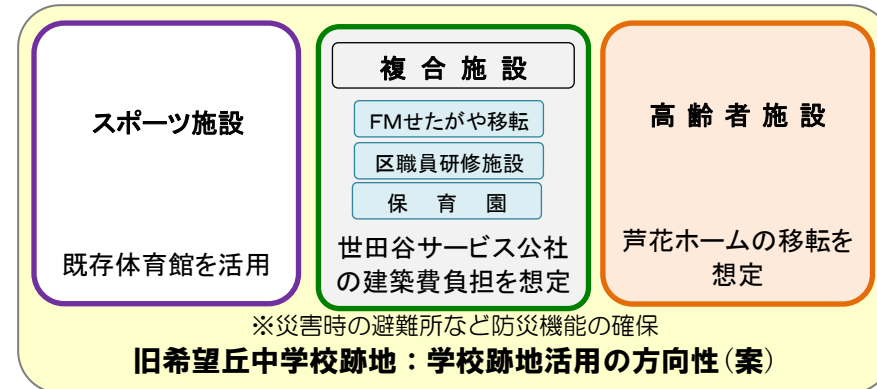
スポーツ施設

既存体育館を活用

複合施設

FMせたがや移転

区職員研修施設

保育園

世田谷サービス公社の建築費負担を想定

高齢者施設

芦花ホームの移転を想定

※災害時の避難所など防災機能の確保

旧希望丘中学校跡地：学校跡地活用の方向性（案）